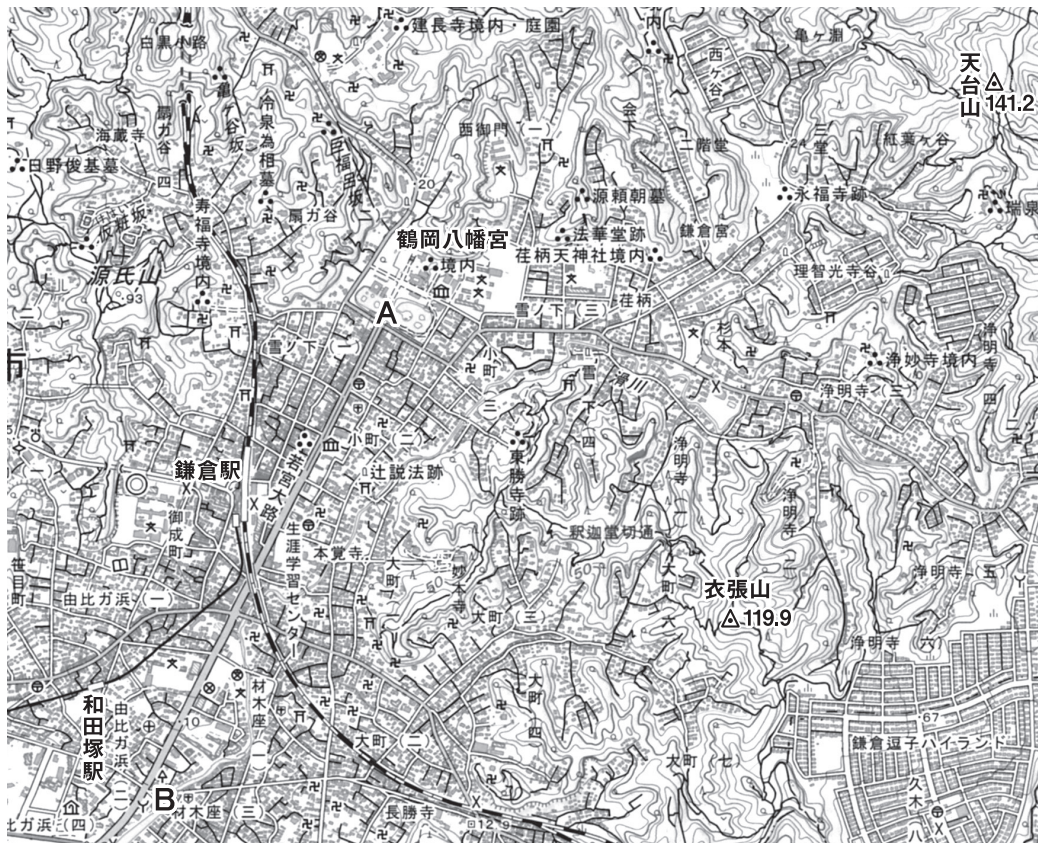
建長寺境内・庭園
白黒小路
亀ヶ淵
天台山
141.2
西ヶ谷
亀ヶ谷坂
冷泉為相墓
巨福呂坂
海蔵寺
扇ガ谷
西御門
二階堂
三
紅葉ヶ谷
日野俊基墓
四
20
源頼朝墓
永福寺跡
瑞泉
仮粧坂
寿福寺境内
扇ガ谷
法華堂跡
鎌倉宮
鶴岡八幡宮
荏柄天神社境内
源氏山
境内
理智光寺谷
93
A
雪ノ下（三）
荏柄
雪ノ下（一）
小町
杉本
浄明寺
浄妙寺境内
雪ノ下（四）
浄明寺（三）
四
小町（二）
東勝寺跡
浄明寺（一）
鎌倉駅
若宮大路
辻説法跡
御成町
浄明寺（二）
生涯学習センター
本覚寺
釈迦堂切通
笹目町
大町
妙本寺
大町（六）
浄明寺（五）
由比ガ浜（一）
衣張山
119.9
大町（三）
浄明寺（六）
大町（四）
材木座（一）
和田塚駅
由比ガ浜（二）
10
67
大町（二）
鎌倉逗子ハイランド
大町（七）
B
久木（八）
材木座（三）
長勝寺
由比ガ浜（四）
12.9